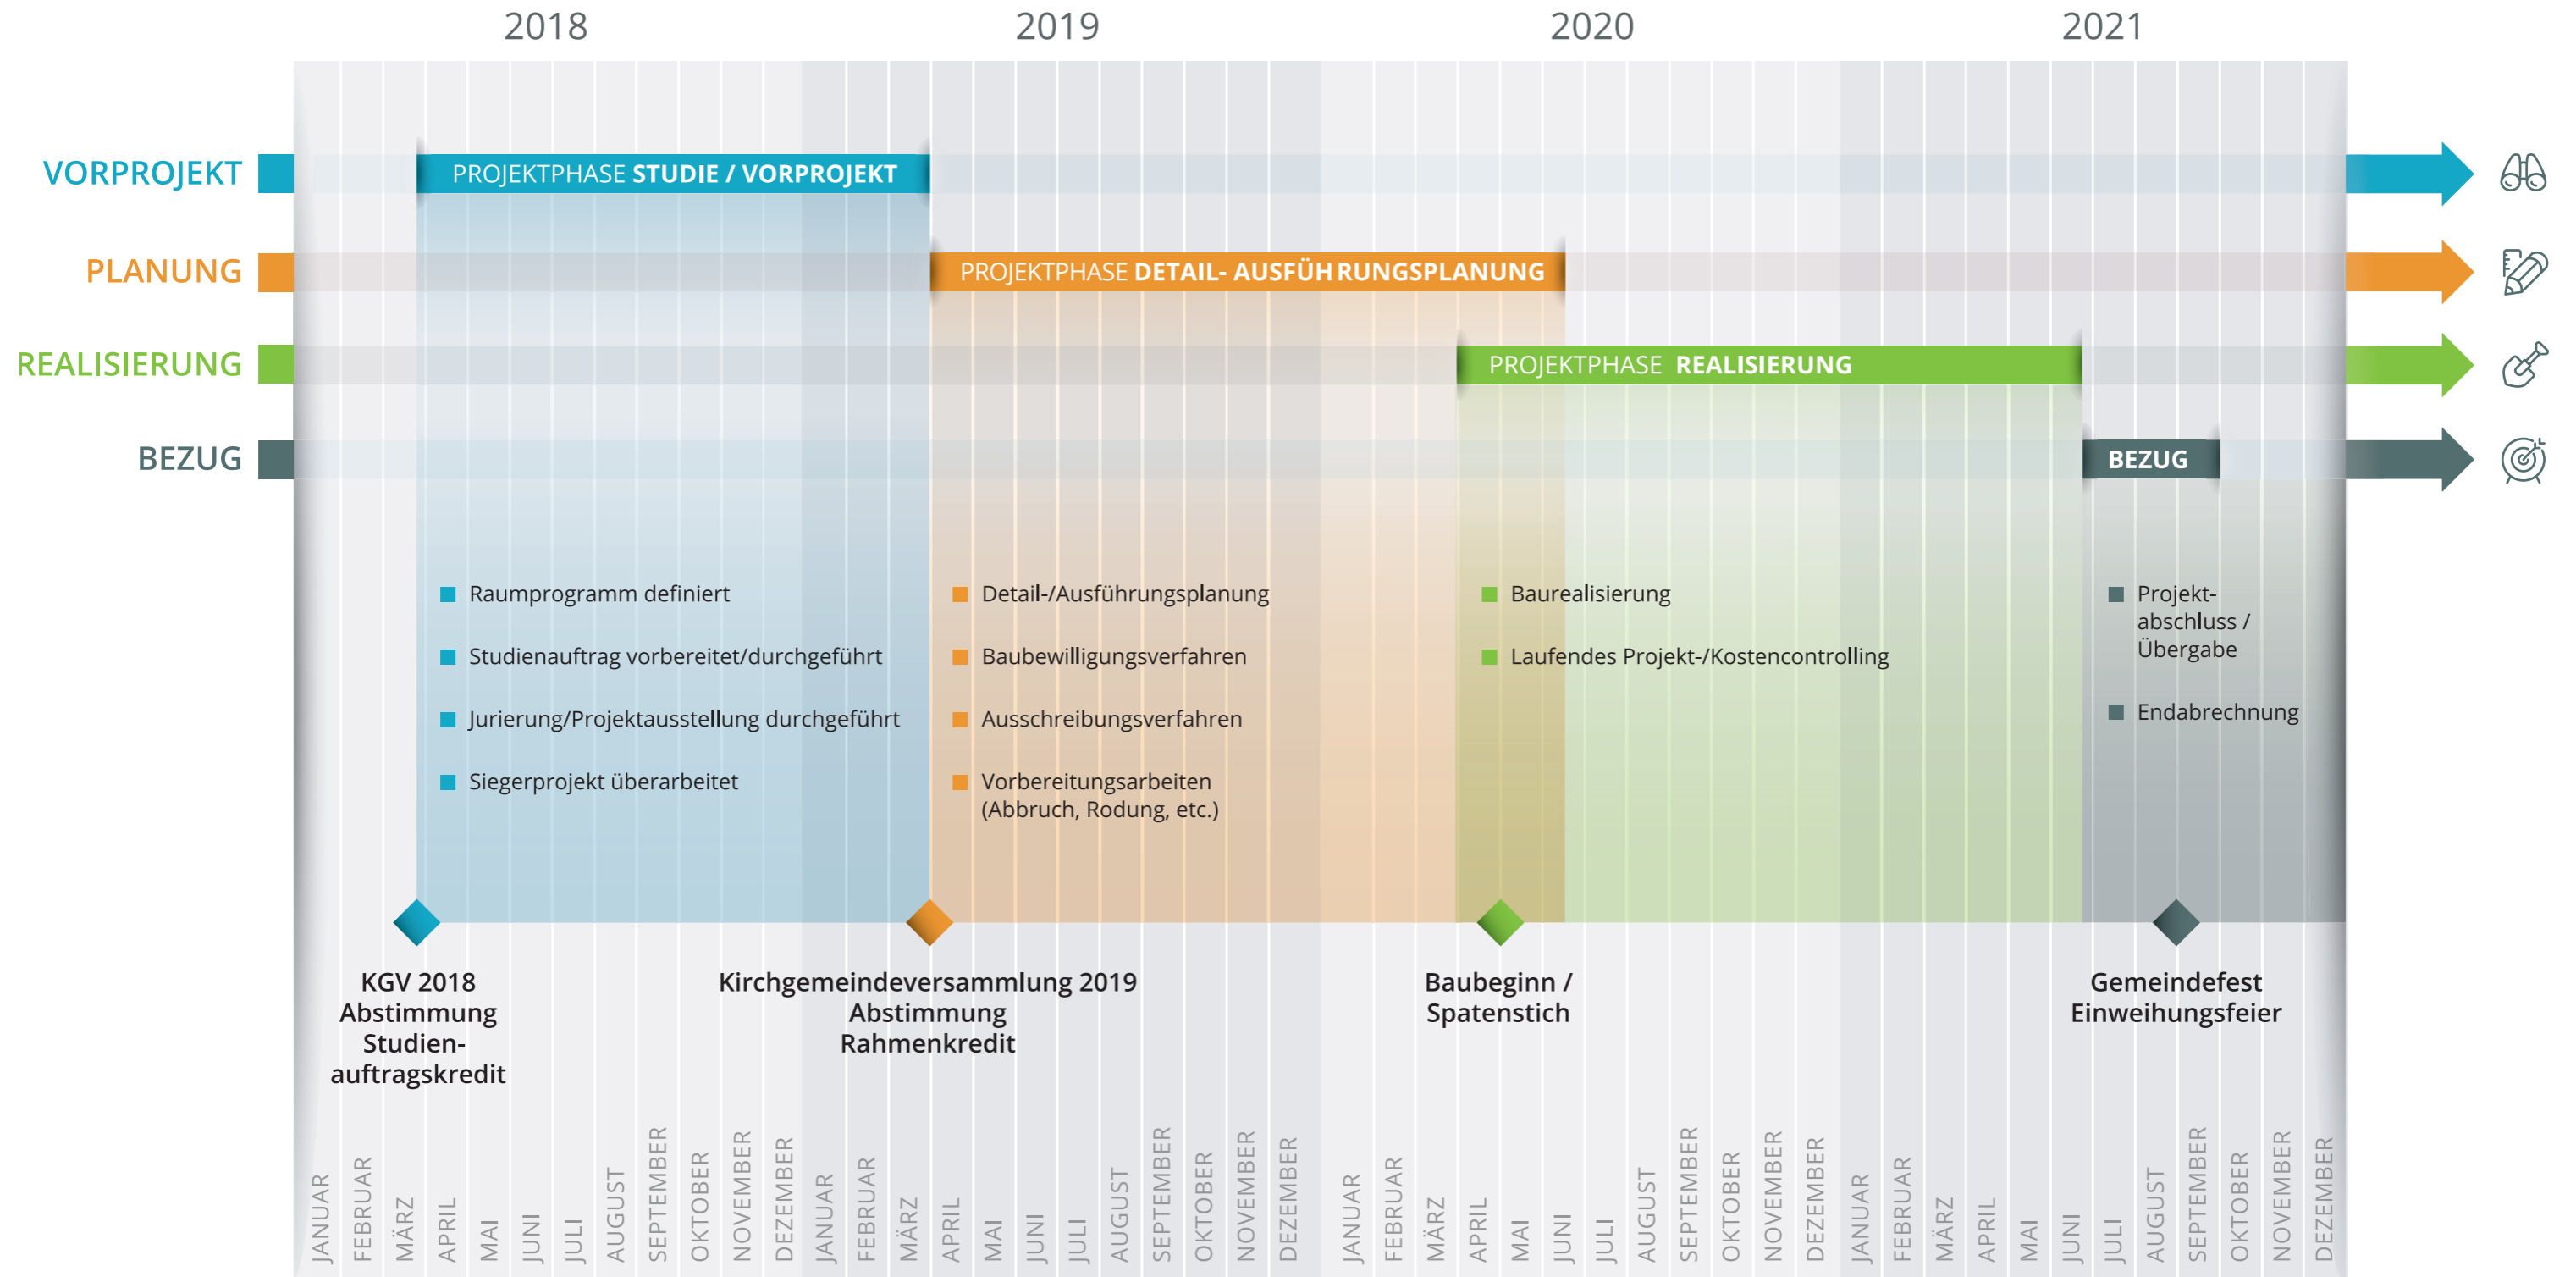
2018 2019 2020 2021

VORPROJEKT
PROJEKTPHASE STUDIE / VORPROJEKT

PLANUNG
PROJEKTPHASE DETAIL- AUSFÜH RUNGSPLANUNG

REALISIERUNG
PROJEKTPHASE REALISIERUNG

BEZUG
BEZUG

Raumprogramm definiert
Studienauftrag vorbereitet/durchgeführt
Jurierung/Projektausstellung durchgeführt
Siegerprojekt überarbeitet

Detail-/Ausführungsplanung
Baubewilligungsverfahren
Ausschreibungsverfahren
Vorbereitungsarbeiten (Abbruch, Rodung, etc.)

Baurealisierung
Laufendes Projekt-/Kostencontrolling

Projektabschluss / Übergabe
Endabrechnung

KGV 2018 Abstimmung Studienauftragskredit

Kirchgemeindeversammlung 2019 Abstimmung Rahmenkredit

Baubeginn / Spatenstich

Gemeindefest Einweihungsfeier

JANUAR FEBRUAR MÄRZ APRIL MAI JUNI JULI AUGUST SEPTEMBER OKTOBER NOVEMBER DEZEMBER JANUAR FEBRUAR MÄRZ APRIL MAI JUNI JULI AUGUST SEPTEMBER OKTOBER NOVEMBER DEZEMBER JANUAR FEBRUAR MÄRZ APRIL MAI JUNI JULI AUGUST SEPTEMBER OKTOBER NOVEMBER DEZEMBER JANUAR FEBRUAR MÄRZ APRIL MAI JUNI JULI AUGUST SEPTEMBER OKTOBER NOVEMBER DEZEMBER